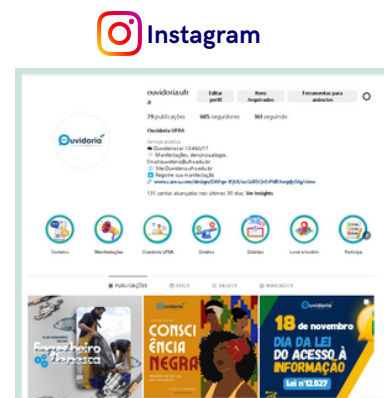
Instagram

ouvidoriaufra

Editar perfil

Itens Arquivados

Ferramentas para anúncios

79 publicações 605 seguidores 164 seguindo

Ouvidoria UFRA

Serviço público

Ouvidoria Lei 13.460/17

Manifestações, denúncia elogio...

Email:ouvidoria@ufra.edu.br

Site:Ouvidoria.ufra.edu.br

Registre sua manifestação

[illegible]

131 contas alcançadas nos últimos 30 dias. Ver insights

Contatos

Manifestações

Ouvidoria UFRA

Direitos

Dúvidas

Local e horário

Participe

PUBLICAÇÕES

REELS

SALVOS

MARCADOS

Ouvidoria

Engenheiro de pesca

Ouvidoria

CONSCIÊNCIA NEGRA

Ouvidoria

18 de novembro

DIA DA LEI DO ACESSO À INFORMAÇÃO

Lei nº 12.527